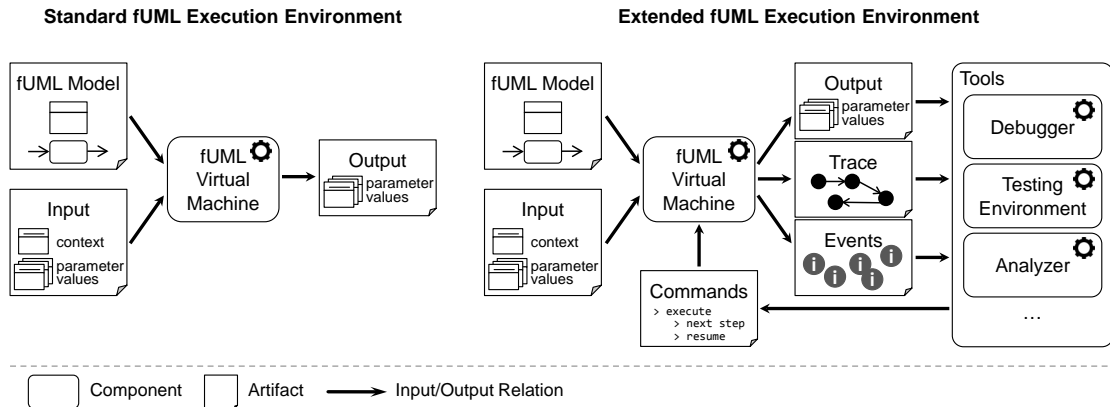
Standard fUML Execution Environment

fUML Model

Input

context

parameter values

fUML Virtual Machine

Output

parameter values

Extended fUML Execution Environment

fUML Model

Input

context

parameter values

fUML Virtual Machine

Commands

> execute
> next step
> resume

Output

parameter values

Trace

Events

Tools

Debugger

Testing Environment

Analyzer

...

Component

Artifact

Input/Output Relation